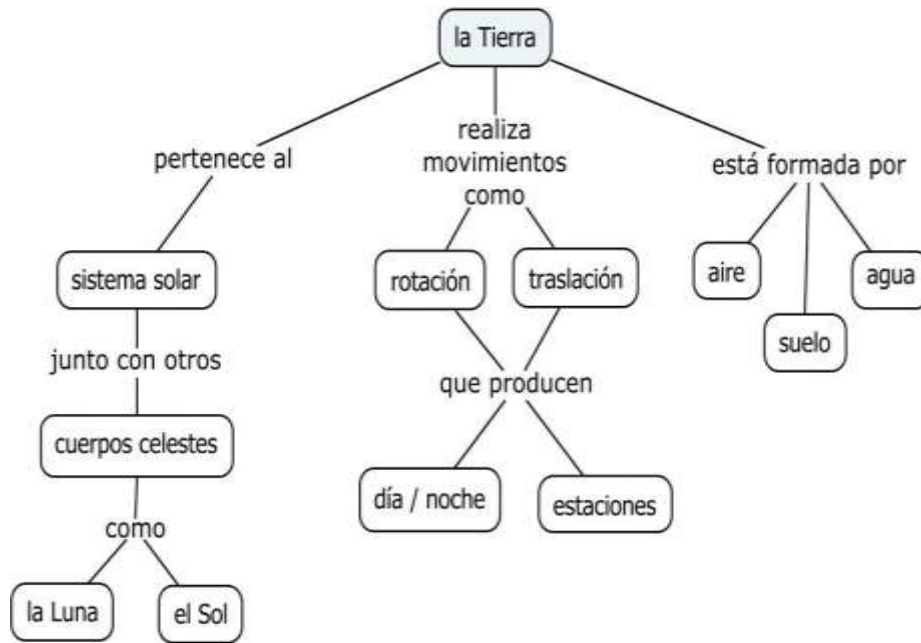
la Tierra

pertenece al

realiza movimientos como

está formada por

sistema solar

junto con otros

cuerpos celestes

como

la Luna

el Sol

rotación

traslación

que producen

día / noche

estaciones

aire

suelo

agua